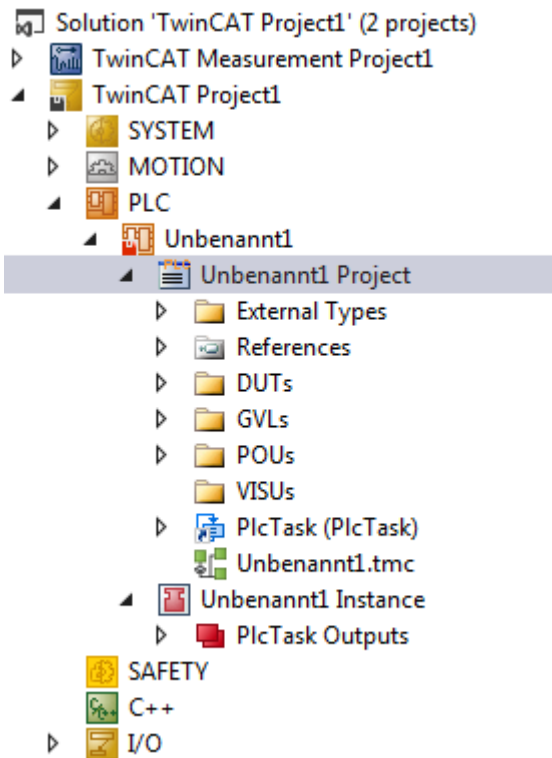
Solution 'TwinCAT Project1' (2 projects)
TwinCAT Measurement Project1
TwinCAT Project1
SYSTEM
MOTION
PLC
Unbenannt1
Unbenannt1 Project
External Types
References
DUTs
GVLs
POUs
VISUs
PlcTask (PlcTask)
Unbenannt1.tmc
Unbenannt1 Instance
PlcTask Outputs
SAFETY
C++
I/O